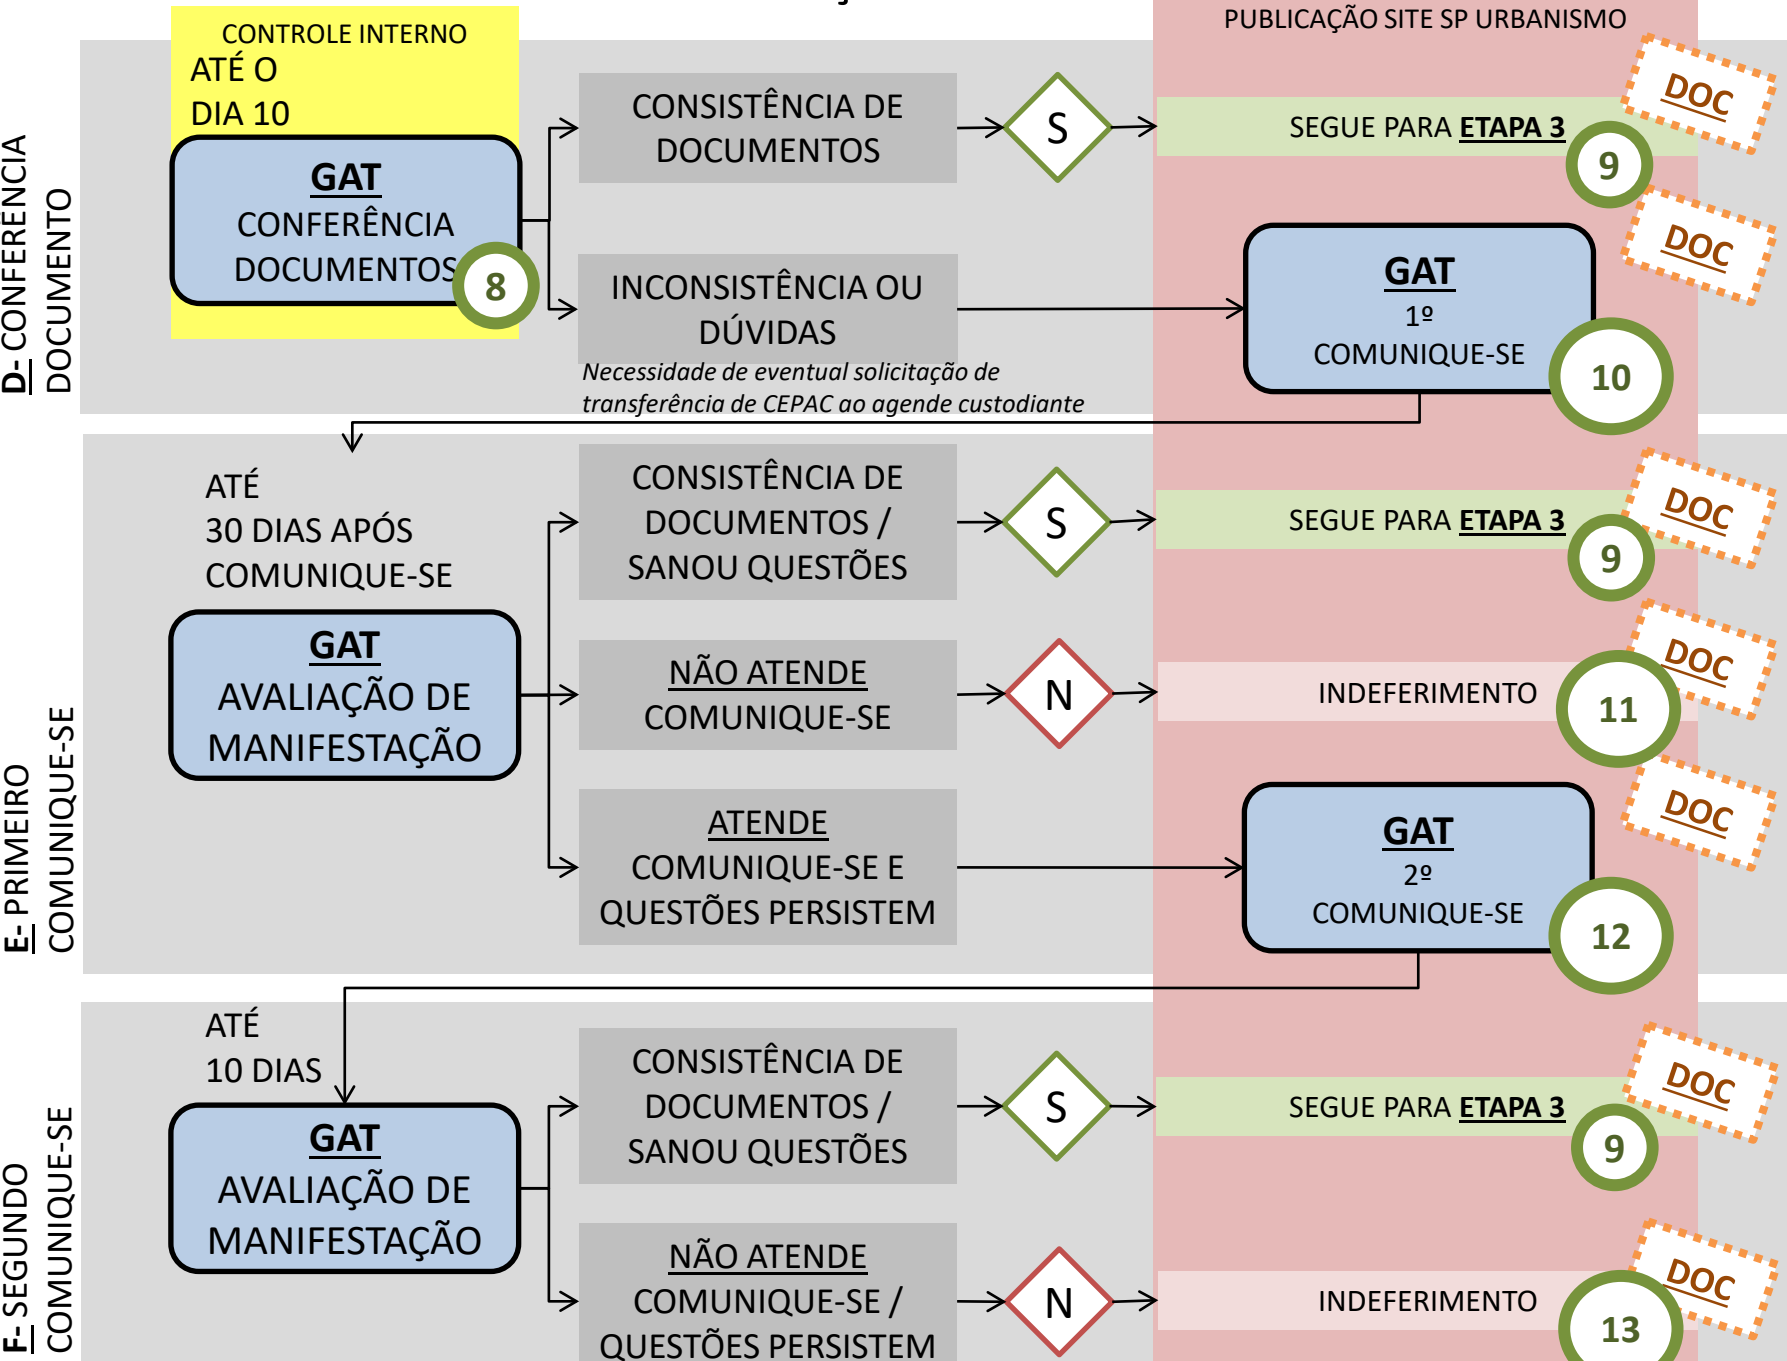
D- CONFERÊNCIA DOCUMENTO

CONTROLE INTERNO
ATÉ O DIA 10

GAT
CONFERÊNCIA DOCUMENTOS
8

CONSISTÊNCIA DE DOCUMENTOS

S

PUBLICAÇÃO SITE SP URBANISMO

SEGUE PARA ETAPA 3
9
DOC

INCONSISTÊNCIA OU DÚVIDAS
Necessidade de eventual solicitação de transferência de CEPAC ao agende custodiante

GAT
1º
COMUNIQUE-SE
10
DOC

E- PRIMEIRO COMUNIQUE-SE

ATÉ
30 DIAS APÓS
COMUNIQUE-SE

GAT
AVALIAÇÃO DE MANIFESTAÇÃO

CONSISTÊNCIA DE DOCUMENTOS / SANOU QUESTÕES

S

SEGUE PARA ETAPA 3
9
DOC

NÃO ATENDE COMUNIQUE-SE

N

INDEFERIMENTO
11
DOC

ATENDE COMUNIQUE-SE E QUESTÕES PERSISTEM

GAT
2º
COMUNIQUE-SE
12
DOC

F- SEGUNDO COMUNIQUE-SE

ATÉ
10 DIAS

GAT
AVALIAÇÃO DE MANIFESTAÇÃO

CONSISTÊNCIA DE DOCUMENTOS / SANOU QUESTÕES

S

SEGUE PARA ETAPA 3
9
DOC

NÃO ATENDE COMUNIQUE-SE / QUESTÕES PERSISTEM

N

INDEFERIMENTO
13
DOC